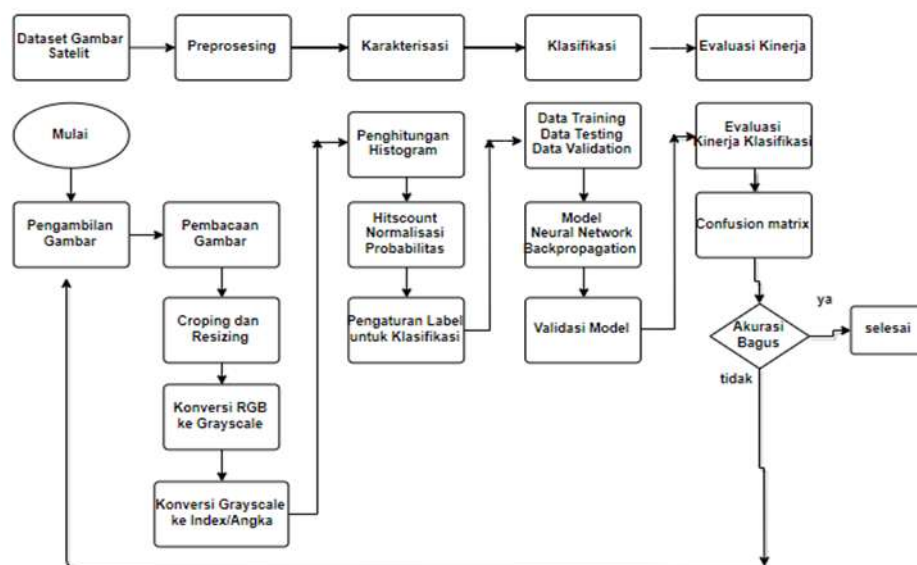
Dataset Gambar Satelit

Preprosesing

Karakterisasi

Klasifikasi

Evaluasi Kinerja

Mulai

Pengambilan Gambar

Pembacaan Gambar

Croping dan Resizing

Konversi RGB ke Grayscale

Konversi Grayscale ke Index/Angka

Penghitungan Histogram

Hitscount Normalisasi Probabilitas

Pengaturan Label untuk Klasifikasi

Data Training Data Testing Data Validation

Model Neural Network Backpropagation

Validasi Model

Evaluasi Kinerja Klasifikasi

Confusion matrix

Akurasi Bagus

ya

selesai

tidak